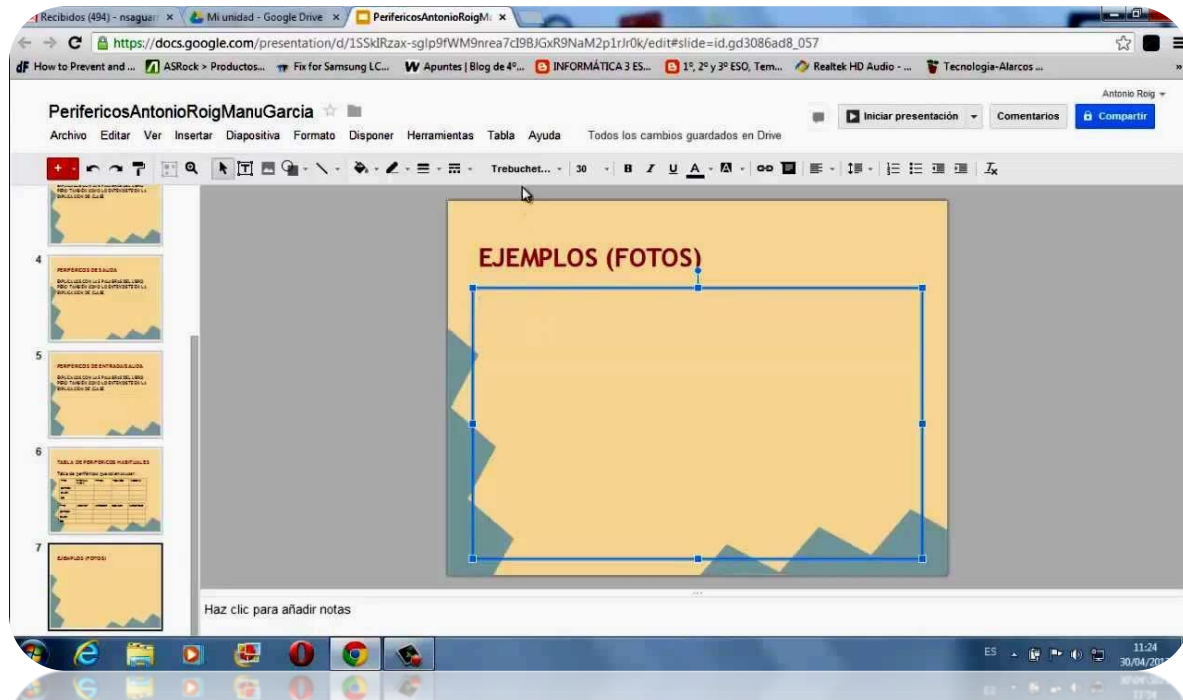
Recibidos (494) - nsaguar ×
Mi unidad - Google Drive ×
PerifericosAntonioRoigM ×

https://docs.google.com/presentation/d/1SSkIRzax-sglp9fWM9nrea7cI9BJGxR9NaM2p1rJr0k/edit#slide=id.gd3086ad8_057

How to Prevent and ... | ASRock > Productos... | Fix for Samsung LC... | Apuntes | Blog de 4º... | INFORMÁTICA 3 ES... | 1º, 2º y 3º ESO, Tem... | Realtek HD Audio - ... | Tecnología-Alarcos ...

PerifericosAntonioRoigManuGarcia

Archivo Editar Ver Insertar Diapositiva Formato Disponer Herramientas Tabla Ayuda Todos los cambios guardados en Drive

Antonio Roig

Iniciar presentación

Comentarios

Compartir

Trebuchet... 30

4

PERIFERICOS DE SALIDA

5

PERIFERICOS DE ENTRADA/SALIDA

6

TABLA DE PERIFERICOS HABITUALES

7

EJEMPLOS (FOTOS)

EJEMPLOS (FOTOS)

Haz clic para añadir notas

ES

11:24
30/04/201